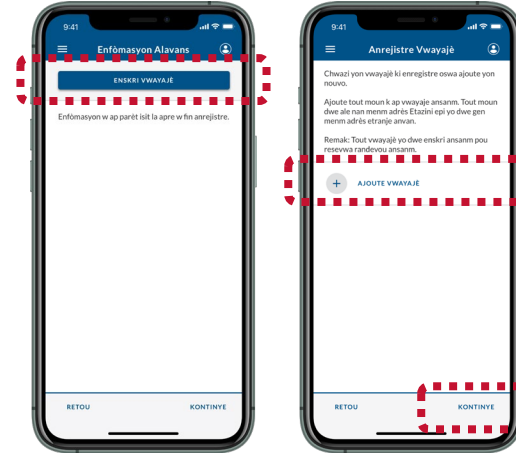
9:41

Enfòmasyon Alavans

ENSKRI VWAYAJÈ

Enfòmasyon w ap parèt isit la apre w fin anrejistre.

RETOU

KONTINYE

9:41

Anrejistre Vwayajè

Chwazi yon vwayajè ki enregistre oswa ajoute yon nouvo.

Ajoute tout moun k ap vwayaje ansanm. Tout moun dwe ale nan menm adrès Etazini epi yo dwe gen menm adrès etranje anvan.

Remak: Tout vwayajè yo dwe enskri ansanm pou resevwa randevou ansanm.

+ AJOUTE VWAYAJÈ

RETOU

KONTINYE